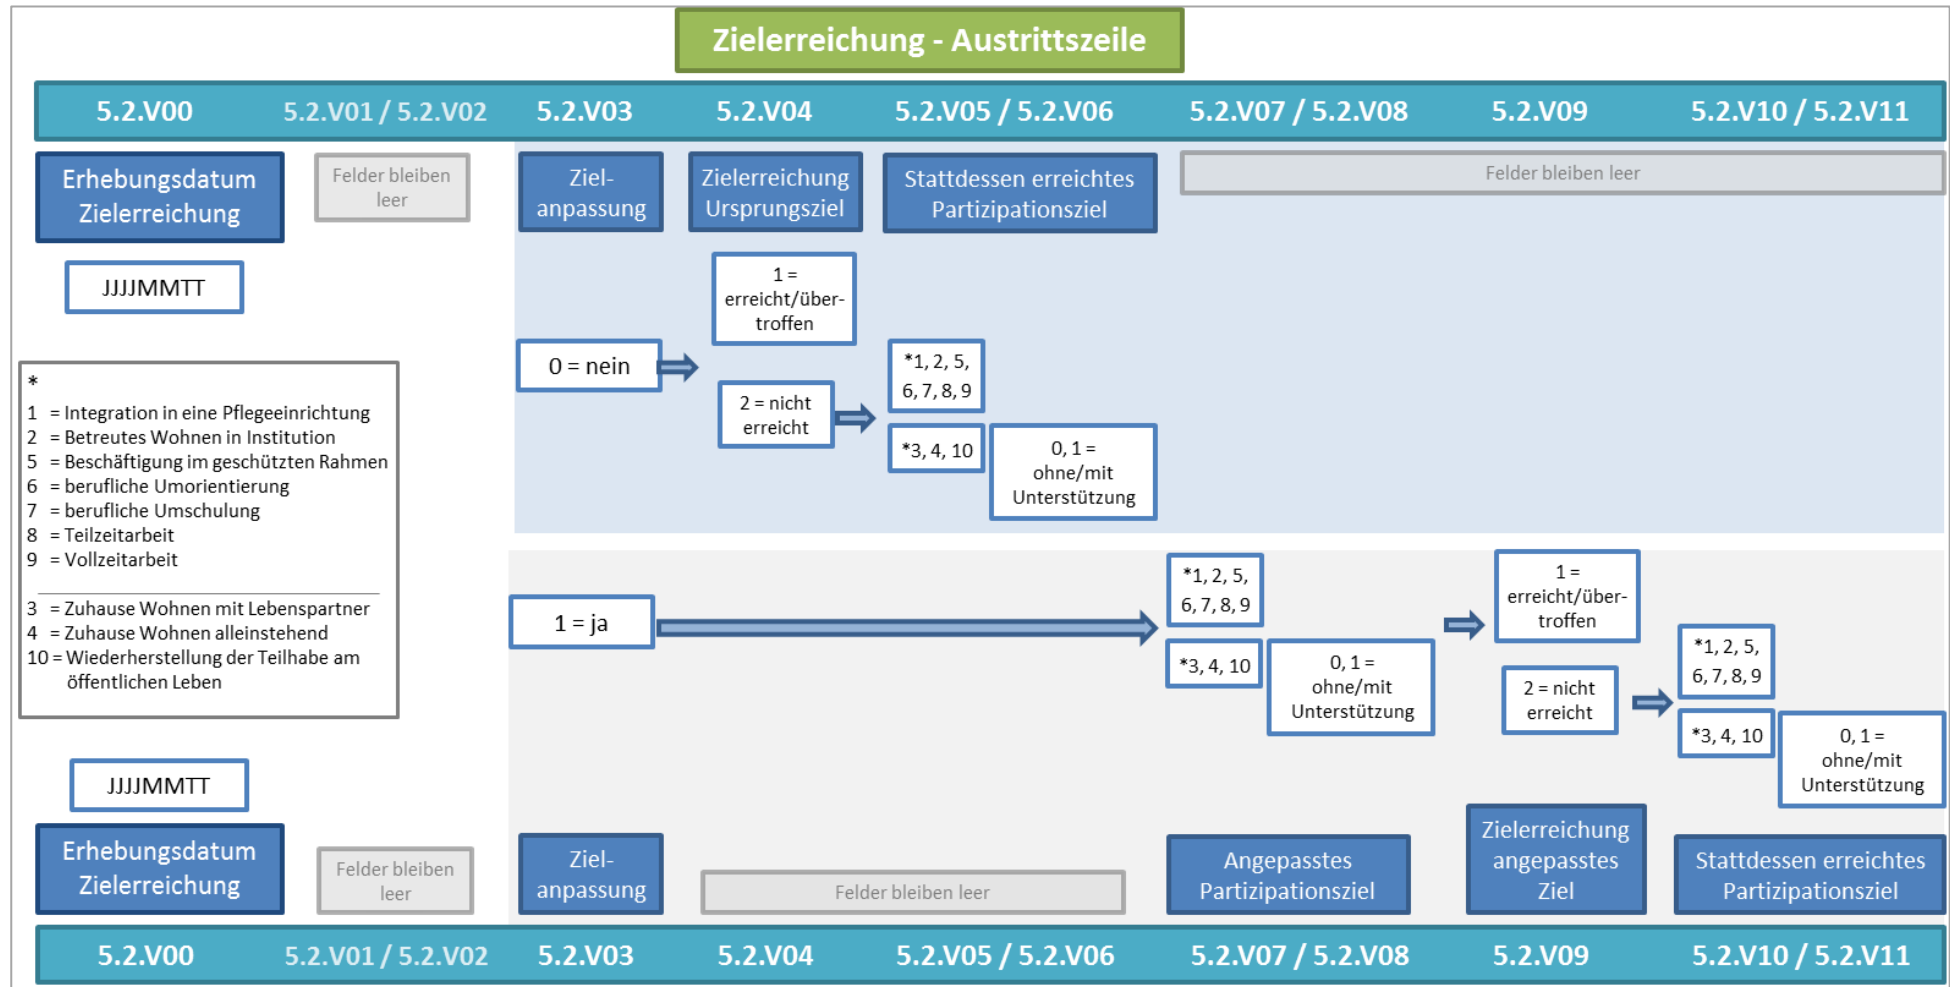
Zielerreichung - Austrittszeile

5.2.V00 5.2.V01 / 5.2.V02 5.2.V03 5.2.V04 5.2.V05 / 5.2.V06 5.2.V07 / 5.2.V08 5.2.V09 5.2.V10 / 5.2.V11

Erhebungsdatum Zielerreichung

Felder bleiben leer

Ziel-anpassung

Zielerreichung Ursprungsziel

Stattdessen erreichtes Partizipationsziel

Felder bleiben leer

JJJJMMTT

1 = erreicht/übertroffen

0 = nein

*1, 2, 5, 6, 7, 8, 9

2 = nicht erreicht

*3, 4, 10

0, 1 = ohne/mit Unterstützung

*
1 = Integration in eine Pflegeeinrichtung
2 = Betreutes Wohnen in Institution
5 = Beschäftigung im geschützten Rahmen
6 = berufliche Umorientierung
7 = berufliche Umschulung
8 = Teilzeitarbeit
9 = Vollzeitarbeit

3 = Zuhause Wohnen mit Lebenspartner
4 = Zuhause Wohnen alleinstehend
10 = Wiederherstellung der Teilhabe am öffentlichen Leben

*1, 2, 5, 6, 7, 8, 9

1 = erreicht/übertroffen

1 = ja

*3, 4, 10

0, 1 = ohne/mit Unterstützung

*1, 2, 5, 6, 7, 8, 9

2 = nicht erreicht

*3, 4, 10

0, 1 = ohne/mit Unterstützung

JJJJMMTT

Erhebungsdatum Zielerreichung

Felder bleiben leer

Ziel-anpassung

Felder bleiben leer

Angepasstes Partizipationsziel

Zielerreichung angepasstes Ziel

Stattdessen erreichtes Partizipationsziel

5.2.V00 5.2.V01 / 5.2.V02 5.2.V03 5.2.V04 5.2.V05 / 5.2.V06 5.2.V07 / 5.2.V08 5.2.V09 5.2.V10 / 5.2.V11